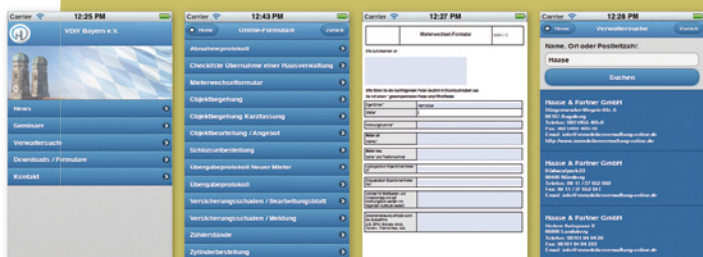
Carrier 12:25 PM

VDIV Bayern e.V.

News

Seminare

Verwaltersuche

Downloads / Formulare

Kontakt

Carrier 12:43 PM

Home

Online-Formulare

Zurück

Abnahmeprotokoll

Checkliste Übernahme einer Hausverwaltung

Mieterwechselformular

Objektbegehung

Objektbegehung Kurzfassung

Objektbeurteilung / Angebot

Schlüsselbestellung

Übergabeprotokoll Neuer Mieter

Übergabeprotokoll

Versicherungsschaden / Bearbeitungsblatt

Versicherungsschaden / Meldung

Zählerstände

Zylinderbestellung

Carrier 12:27 PM

Mieterwechsel-Formular

Carrier 12:28 PM

Home

Verwaltersuche

Zurück

Name, Ort oder Postleitzahl:

Haase

Suchen

Haase & Partner GmbH

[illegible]

86152 Augsburg

Telefon: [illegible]

Fax: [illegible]

Email: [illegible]

http://www.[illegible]

Haase & Partner GmbH

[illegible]

90443 Nürnberg

Telefon: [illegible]

Fax: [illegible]

Email: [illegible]

Haase & Partner GmbH

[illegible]

Landsberg

Telefon: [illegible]

Fax: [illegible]

Email: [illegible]